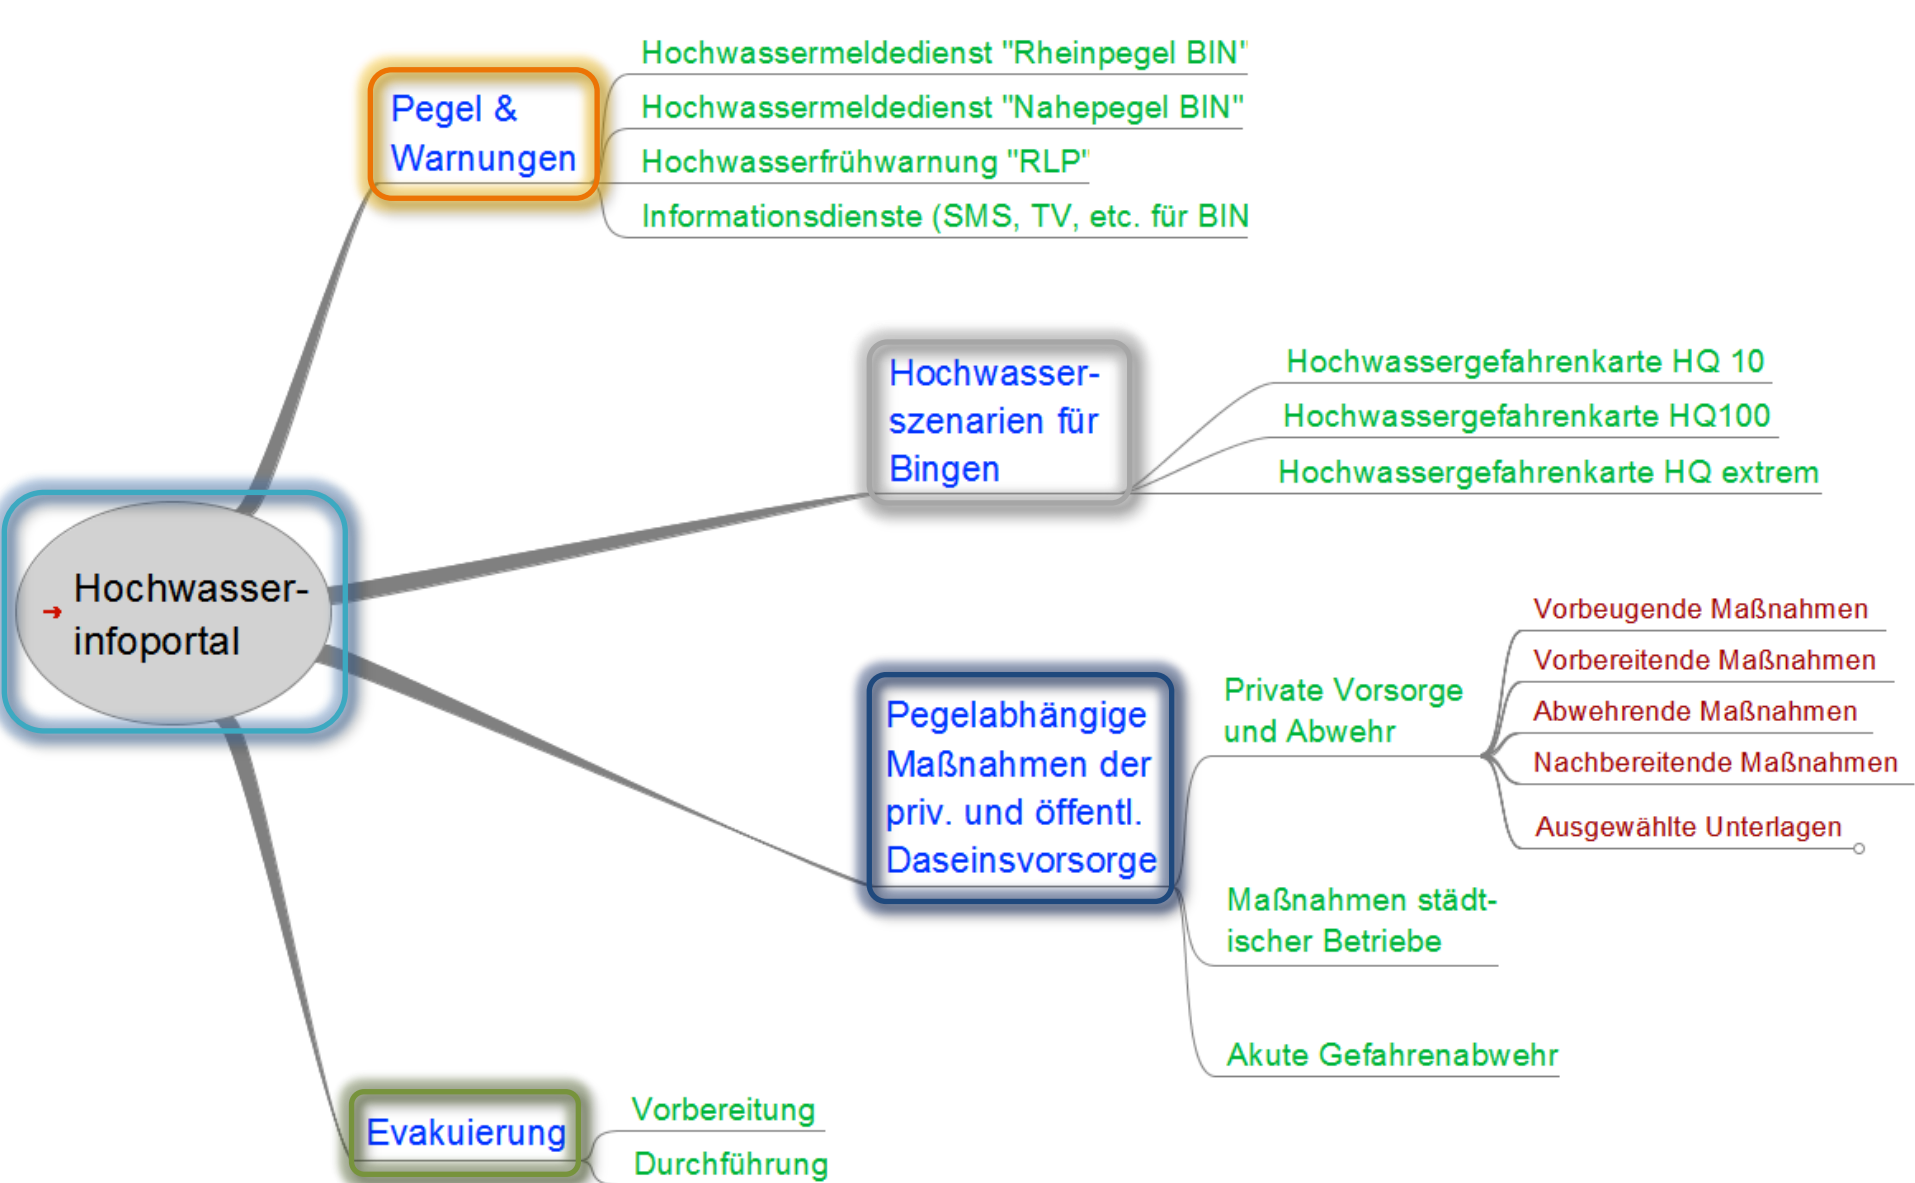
Hochwasser-infoportal

Pegel & Warnungen

Hochwassermeldedienst "Rheinpegel BIN"

Hochwassermeldedienst "Nahepegel BIN"

Hochwasserfrühwarnung "RLP"

Informationsdienste (SMS, TV, etc. für BIN

Hochwasser-szenarien für Bingen

Hochwassergefahrenkarte HQ 10

Hochwassergefahrenkarte HQ100

Hochwassergefahrenkarte HQ extrem

Pegelabhängige Maßnahmen der priv. und öffentl. Daseinsvorsorge

Private Vorsorge und Abwehr

Vorbeugende Maßnahmen

Vorbereitende Maßnahmen

Abwehrende Maßnahmen

Nachbereitende Maßnahmen

Ausgewählte Unterlagen

Maßnahmen städt-ischer Betriebe

Akute Gefahrenabwehr

Evakuierung

Vorbereitung

Durchführung